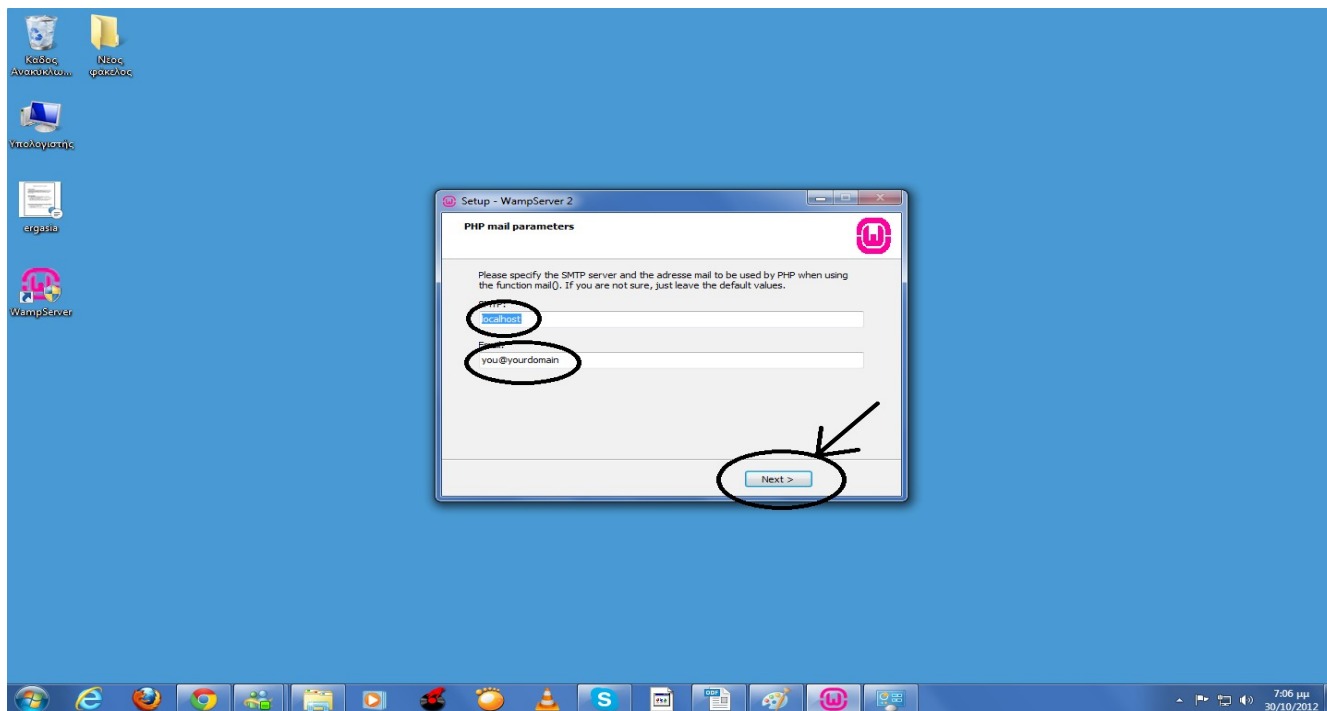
Κάδος Ανακύκλω...

Νέος φάκελος

Υπολογιστής

ergasia

WampServer

Setup - WampServer 2

PHP mail parameters

Please specify the SMTP server and the adresse mail to be used by PHP when using the function mail(). If you are not sure, just leave the default values.

SMTP:

localhost

Email:

you@yourdomain

Next >

7:06 μμ
30/10/2012